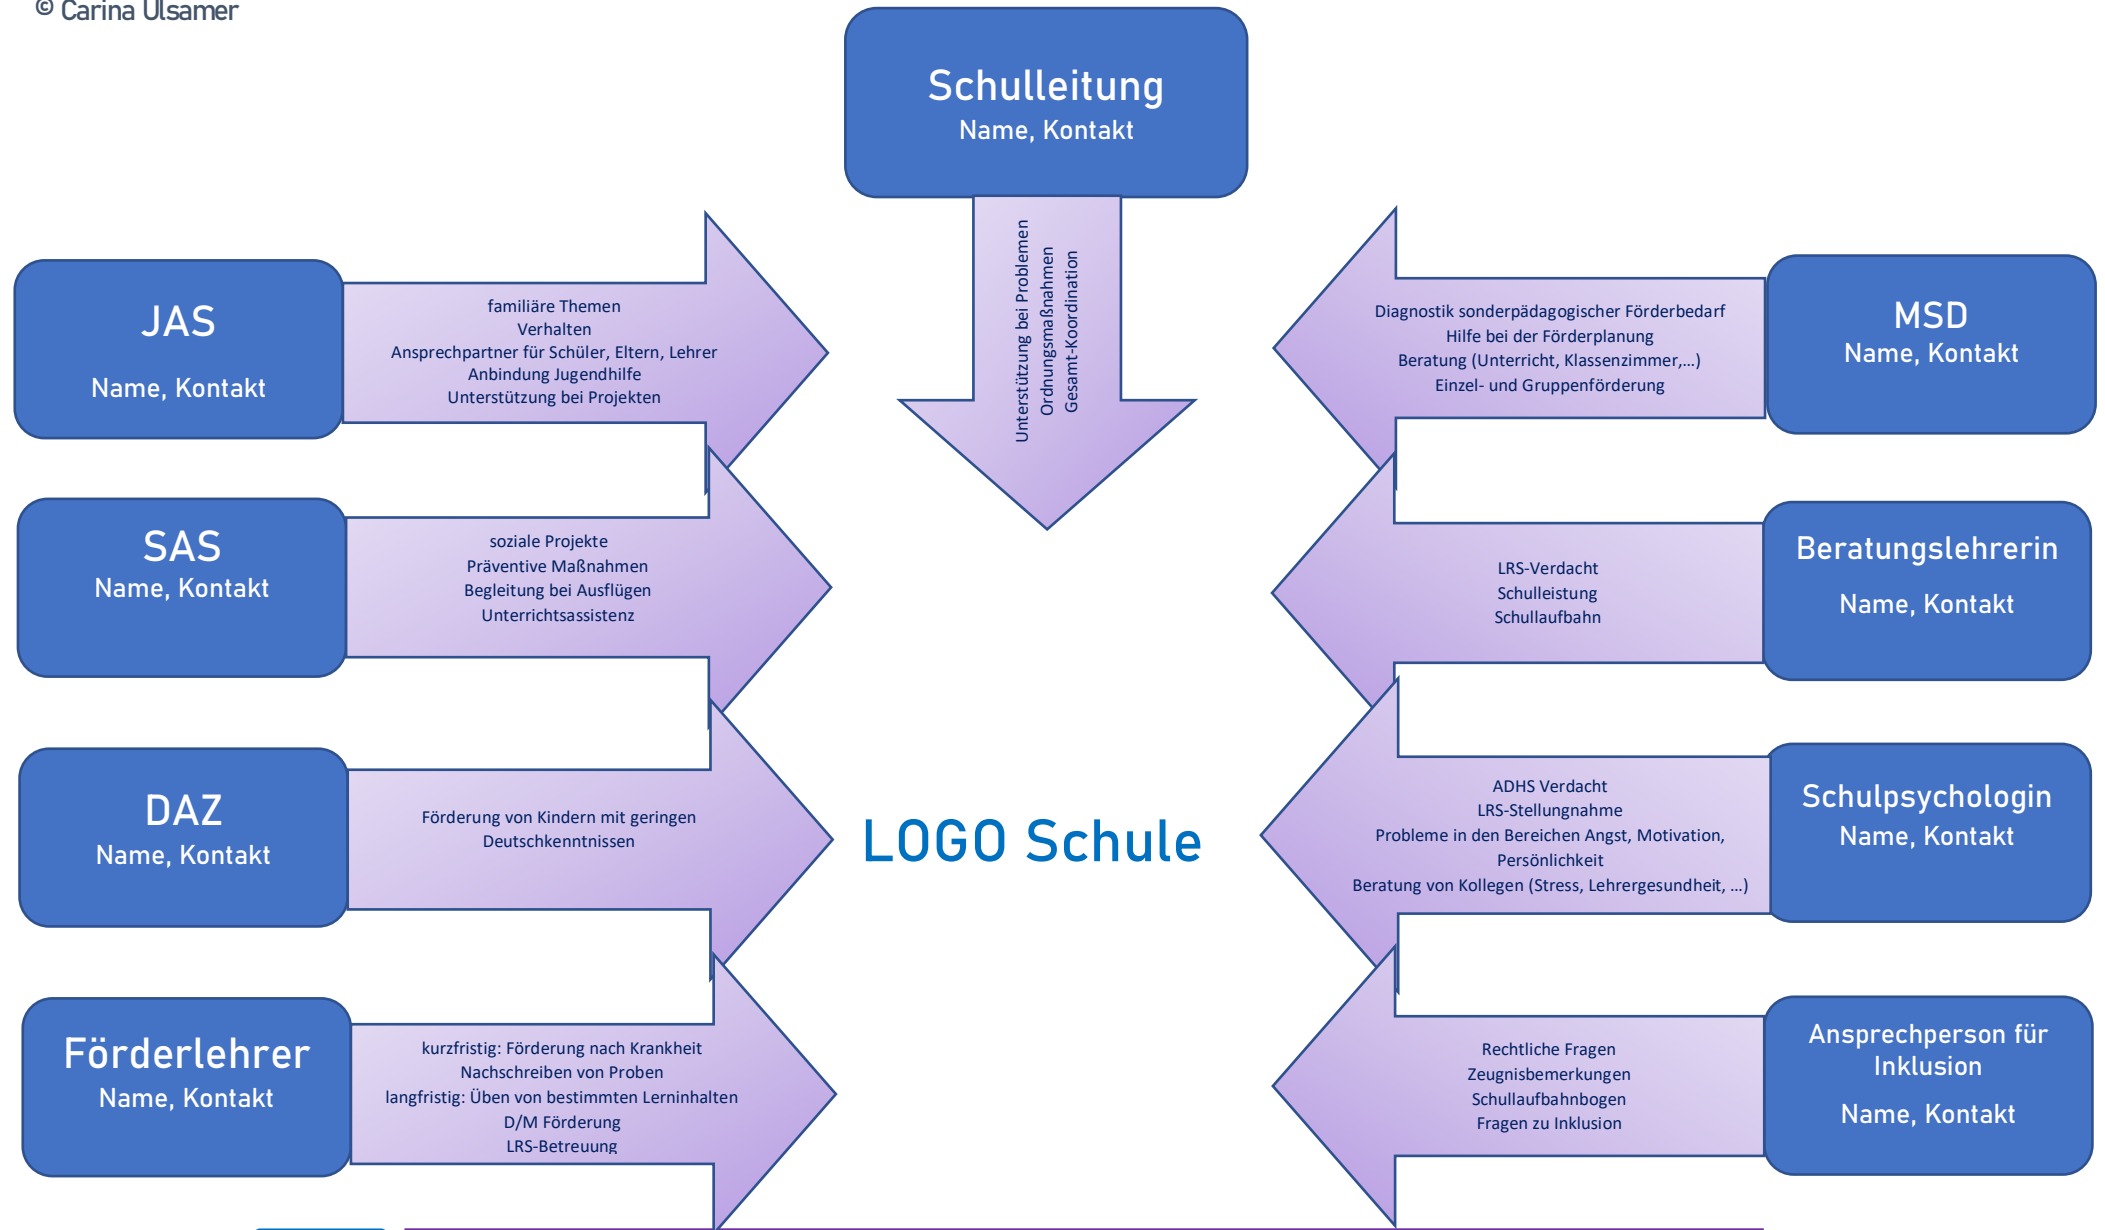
© Carina Ulsamer

Schulleitung
Name, Kontakt

Unterstützung bei Problemen
Ordnungsmaßnahmen
Gesamt-Koordination

JAS
Name, Kontakt

familiäre Themen
Verhalten
Ansprechpartner für Schüler, Eltern, Lehrer
Anbindung Jugendhilfe
Unterstützung bei Projekten

SAS
Name, Kontakt

soziale Projekte
Präventive Maßnahmen
Begleitung bei Ausflügen
Unterrichtsassistenz

DAZ
Name, Kontakt

Förderung von Kindern mit geringen Deutschkenntnissen

Förderlehrer
Name, Kontakt

kurzfristig: Förderung nach Krankheit
Nachschreiben von Proben
langfristig: Üben von bestimmten Lerninhalten
D/M Förderung
LRS-Betreuung

LOGO Schule

MSD
Name, Kontakt

Diagnostik sonderpädagogischer Förderbedarf
Hilfe bei der Förderplanung
Beratung (Unterricht, Klassenzimmer,...)
Einzel- und Gruppenförderung

Beratungslehrerin
Name, Kontakt

LRS-Verdacht
Schulleistung
Schullaufbahn

Schulpsychologin
Name, Kontakt

ADHS Verdacht
LRS-Stellungnahme
Probleme in den Bereichen Angst, Motivation, Persönlichkeit
Beratung von Kollegen (Stress, Lehrergesundheit, ...)

Ansprechperson für Inklusion
Name, Kontakt

Rechtliche Fragen
Zeugnisbemerkungen
Schullaufbahnbogen
Fragen zu Inklusion